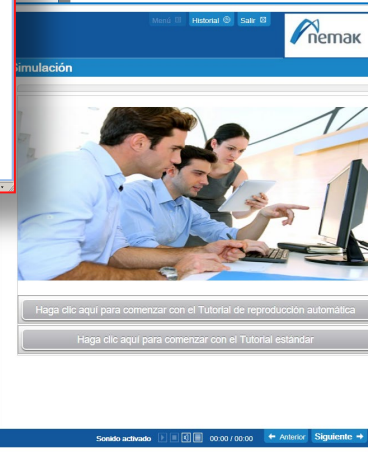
Menú Historial Salir

nemak

Simulación

Haga clic aquí para comenzar con el Tutorial de reproducción automática

Haga clic aquí para comenzar con el Tutorial estándar

Sonido activado 00:00 / 00:00 Anterior Siguiente